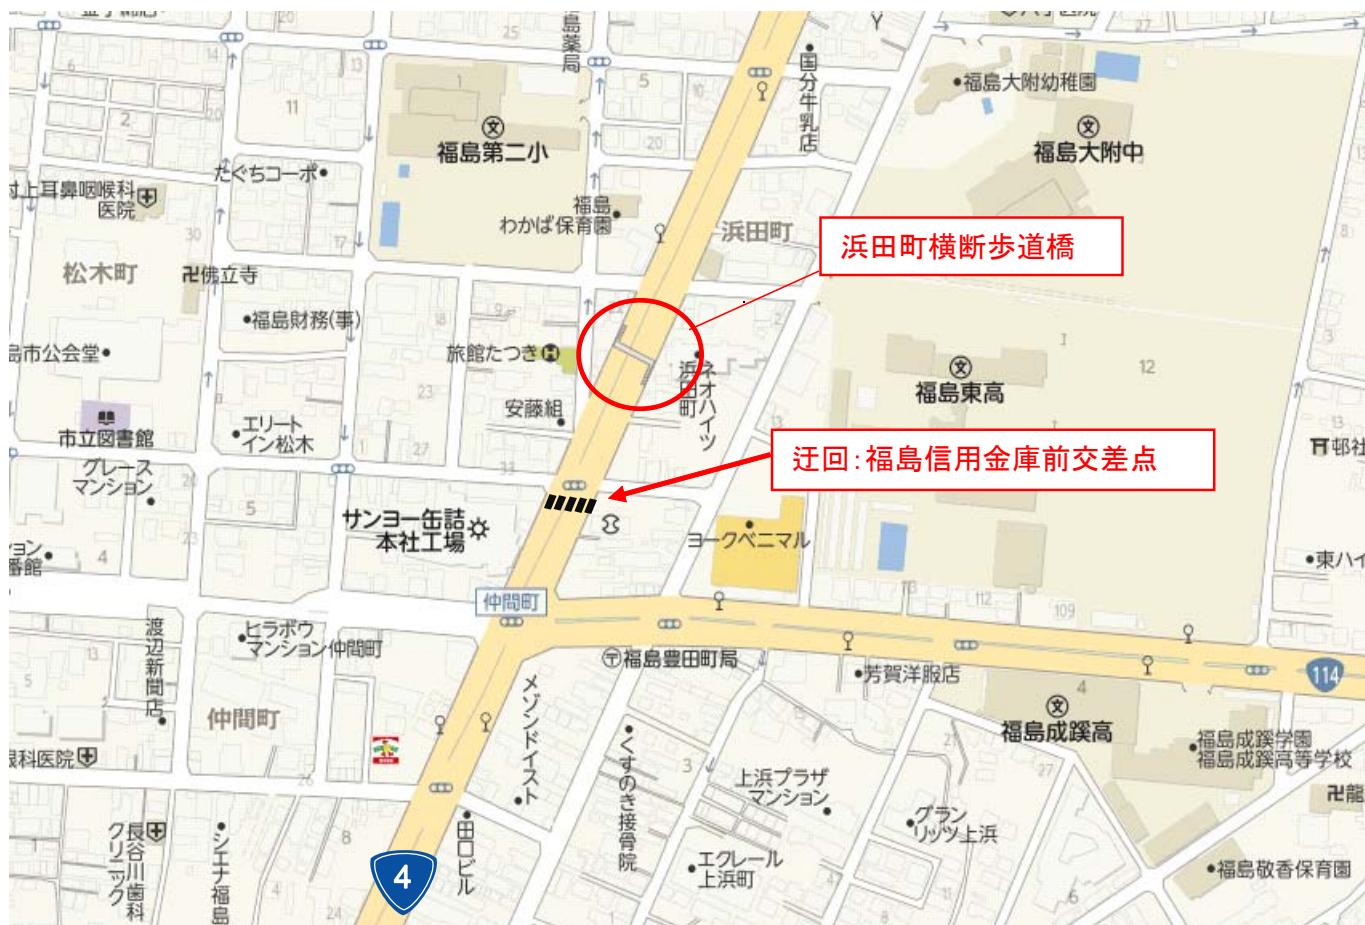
浜田町横断歩道橋

迂回:福島信用金庫前交差点

福島第二小
福島大附幼稚園
福島大附中
島薬局
国分牛乳店
たぐちコーポ
村上耳鼻咽喉科医院
福島わかば保育園
浜田町
松木町
佛立寺
福島財務(事)
島市公会堂
旅館たつき
浜田町
ネオハイツ
安藤組
福島東高
市立図書館
エリートイン松木
グレースマンション
サンヨー缶詰本社工場
ヨークベニマル
東ハイ
仲間町
ヒラボウマンション仲間町
福島豊田町局
芳賀洋服店
福島成蹊高
福島成蹊学園
福島成蹊高等学校
渡辺新聞店
仲間町
科医院
メゾンドイスト
くすのき接骨院
上浜プラザマンション
グランリッツ上浜
エクレール上浜町
田口ビル
長谷川歯科クリニック
シエナ福島
福島敬香保育園
郡社
龍
114
4
11
5
20
2
6
14
13
30
17
18
23
27
31
9
5
4
24
8
3
6
109
112
12
1
25
10